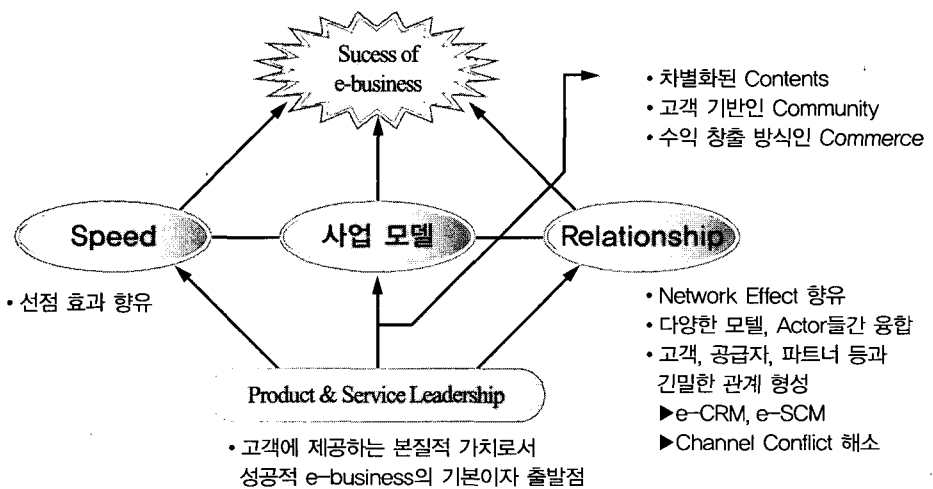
Sucess of e-business

• 차별화된 Contents
• 고객 기반인 Community
• 수익 창출 방식인 Commerce

Speed

사업 모델

Relationship

• 선점 효과 향유

• Network Effect 향유
• 다양한 모델, Actor들간 융합
• 고객, 공급자, 파트너 등과 긴밀한 관계 형성
▶e-CRM, e-SCM
▶Channel Conflict 해소

Product & Service Leadership

• 고객에 제공하는 본질적 가치로서 성공적 e-business의 기본이자 출발점